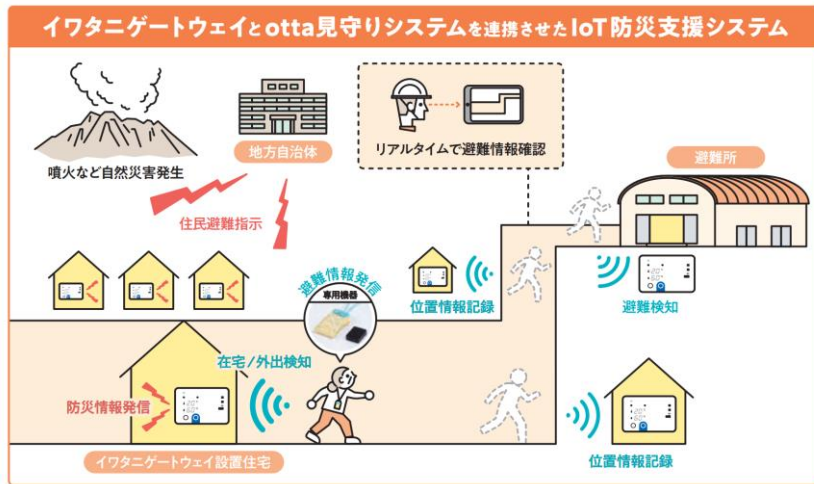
イワタニゲートウェイとotta見守りシステムを連携させたIoT防災支援システム

噴火など自然災害発生

地方自治体

リアルタイムで避難情報確認

避難所

住民避難指示

避難情報発信

専用機器

位置情報記録

避難検知

在宅／外出検知

防災情報発信

イワタニゲートウェイ設置住宅

位置情報記録